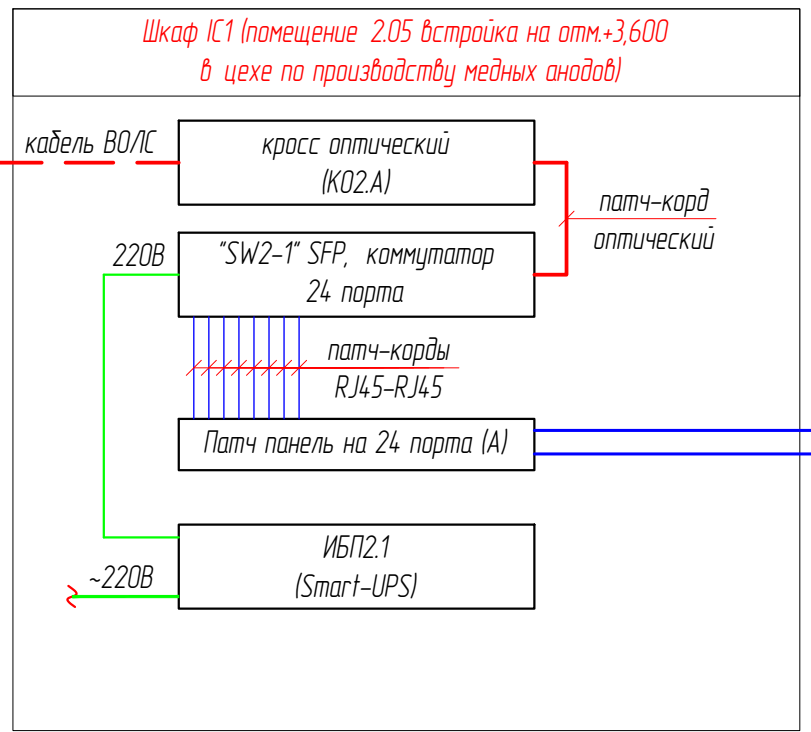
Шкаф IC1 (помещение 2.05 встройка на отм.+3,600 в цехе по производству медных анодов)

кабель ВОЛС

кросс оптический
(К02.А)

патч-корд
оптический

220В

"SW2-1" SFP, коммутатор
24 порта

патч-корды
RJ45-RJ45

Патч панель на 24 порта (А)

ИБП2.1
(Smart-UPS)

~220В